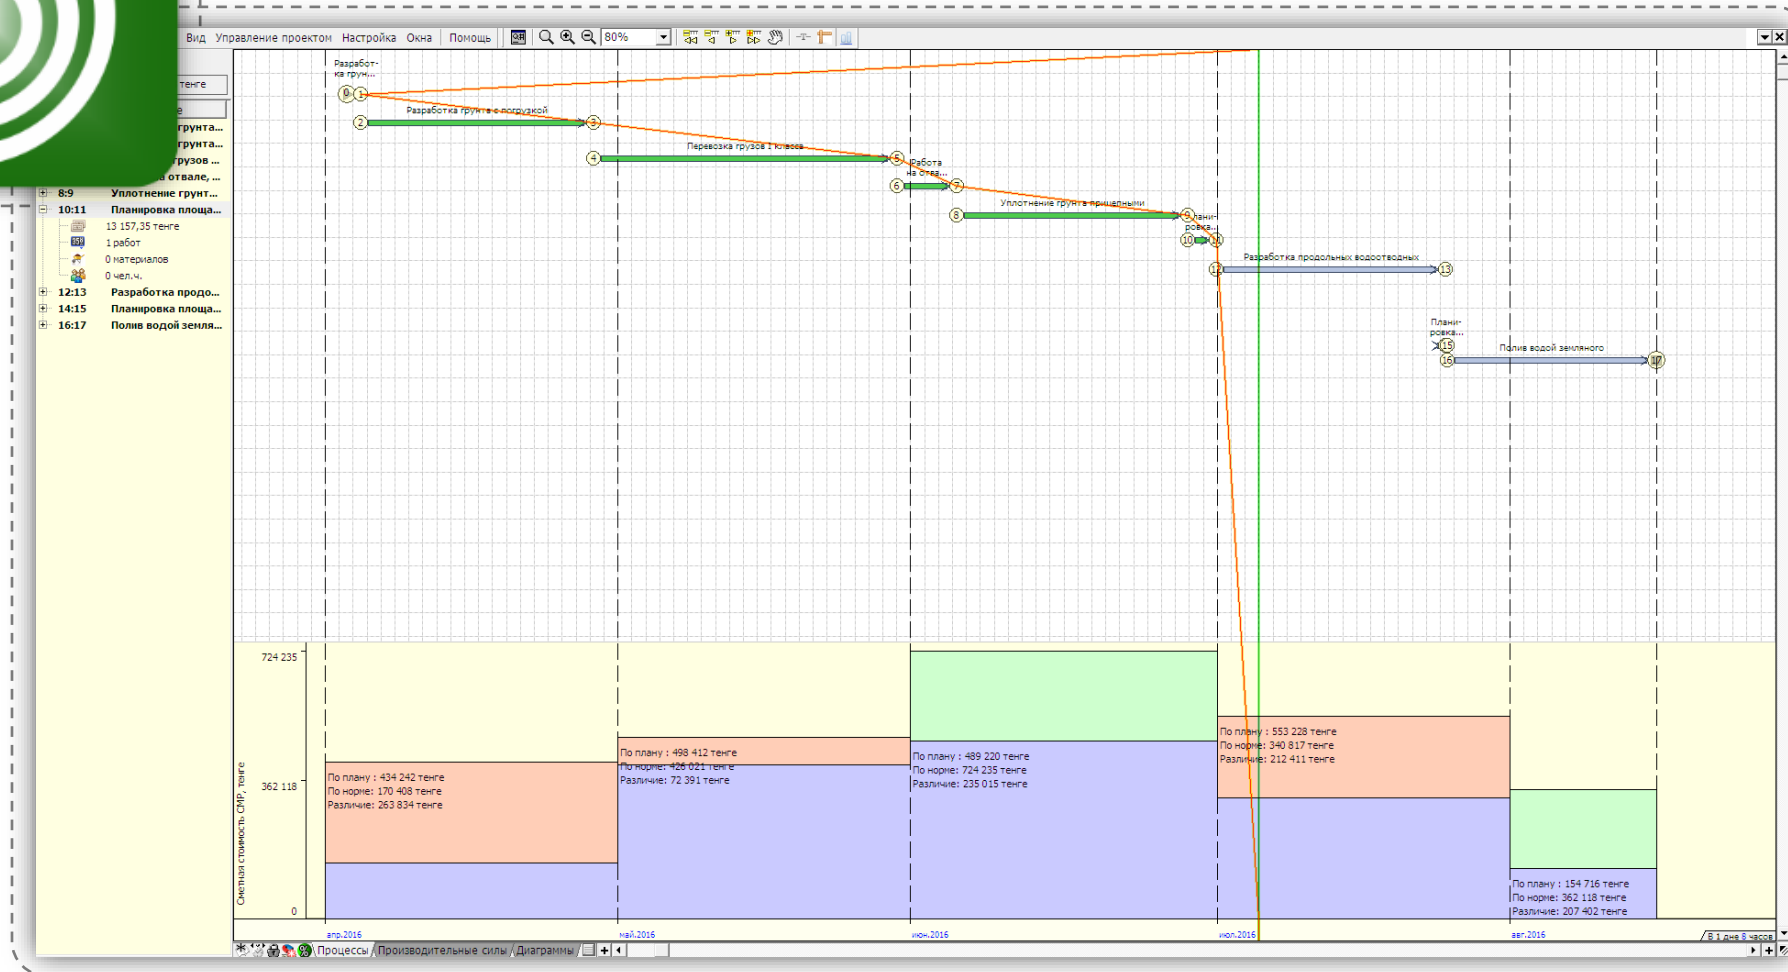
Вид Управление проектом Настройка Окна Помощь 80%

тенге
грунта...
грунта...
грузов ...
отвале, ...
8:9 Уплотнение грунт...
10:11 Планировка площа...
13 157,35 тенге
1 работ
0 материалов
0 чел.ч.
12:13 Разработка продо...
14:15 Планировка площа...
16:17 Полив водой земля...

Разработ-ка грун...
Разработка грунта с погрузкой
Перевозка грузов 1 класса
Работа на отва...
Уплотнение грунта прицепными
Плани-ровка...
Разработка продольных водоотводных
Плани-ровка...
Полив водой земляного

724 235
362 118
0
Сметная стоимость СМР, тенге

По плану : 434 242 тенге
По норме: 170 408 тенге
Различие: 263 834 тенге

По плану : 498 412 тенге
По норме: 426 021 тенге
Различие: 72 391 тенге

По плану : 489 220 тенге
По норме: 724 235 тенге
Различие: 235 015 тенге

По плану : 553 228 тенге
По норме: 340 817 тенге
Различие: 212 411 тенге

По плану : 154 716 тенге
По норме: 362 118 тенге
Различие: 207 402 тенге

апр.2016
май.2016
июн.2016
июл.2016
авг.2016
В 1 дне 8 часов

Процессы Производительные силы Диаграммы